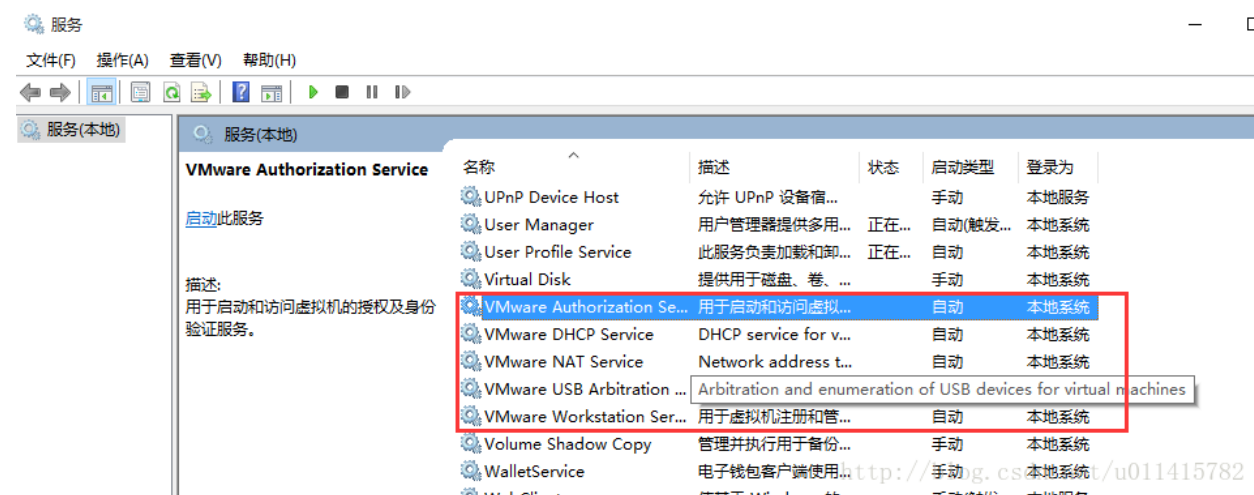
服务

文件(F) 操作(A) 查看(V) 帮助(H)

服务(本地)

服务(本地)

VMware Authorization Service

启动此服务

描述:
用于启动和访问虚拟机的授权及身份验证服务。

| 名称 | 描述 | 状态 | 启动类型 | 登录为 |
|---|---|---|---|---|
| UPnP Device Host | 允许 UPnP 设备宿... | | 手动 | 本地服务 |
| User Manager | 用户管理器提供多用... | 正在... | 自动(触发... | 本地系统 |
| User Profile Service | 此服务负责加载和卸... | 正在... | 自动 | 本地系统 |
| Virtual Disk | 提供用于磁盘、卷、... | | 手动 | 本地系统 |
| VMware Authorization Se... | 用于启动和访问虚拟... | | 自动 | 本地系统 |
| VMware DHCP Service | DHCP service for v... | | 自动 | 本地系统 |
| VMware NAT Service | Network address t... | | 自动 | 本地系统 |
| VMware USB Arbitration ... | Arbitration and enumeration of USB devices for virtual machines | | | |
| VMware Workstation Ser... | 用于虚拟机注册和管... | | 自动 | 本地系统 |
| Volume Shadow Copy | 管理并执行用于备份... | | 手动 | 本地系统 |
| WalletService | 电子钱包客户端使用... | | 手动 | 本地系统 |

http://blog.csdn.net/u011415782